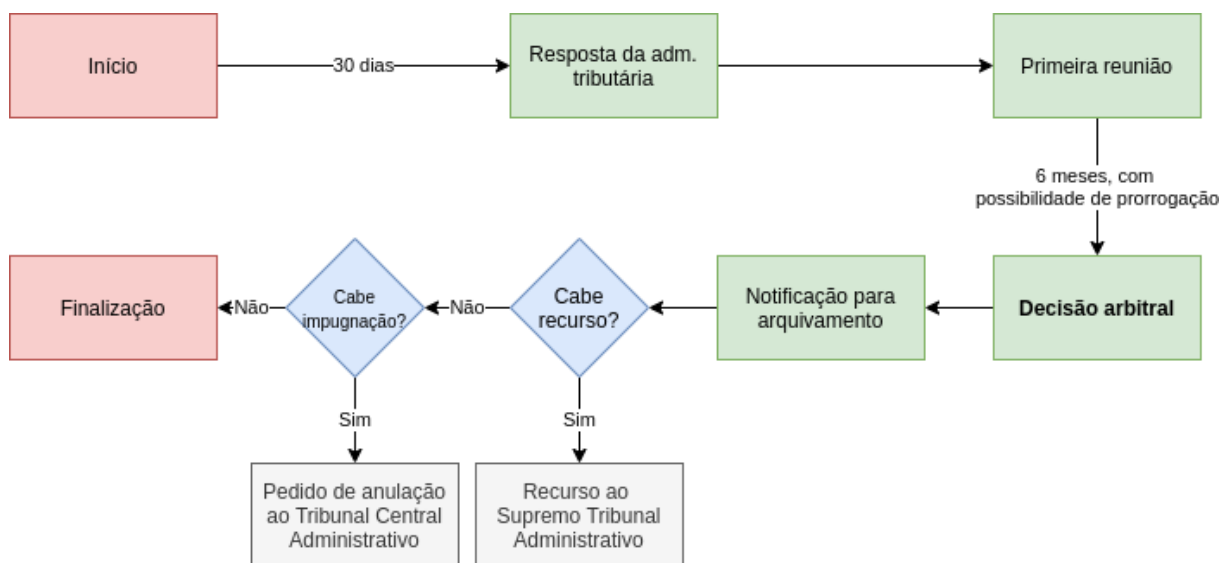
Início

30 dias

Resposta da adm. tributária

Primeira reunião

6 meses, com possibilidade de prorrogação

Decisão arbitral

Notificação para arquivamento

Cabe recurso?

Não

Cabe impugnação?

Não

Finalização

Sim

Pedido de anulação ao Tribunal Central Administrativo

Sim

Recurso ao Supremo Tribunal Administrativo